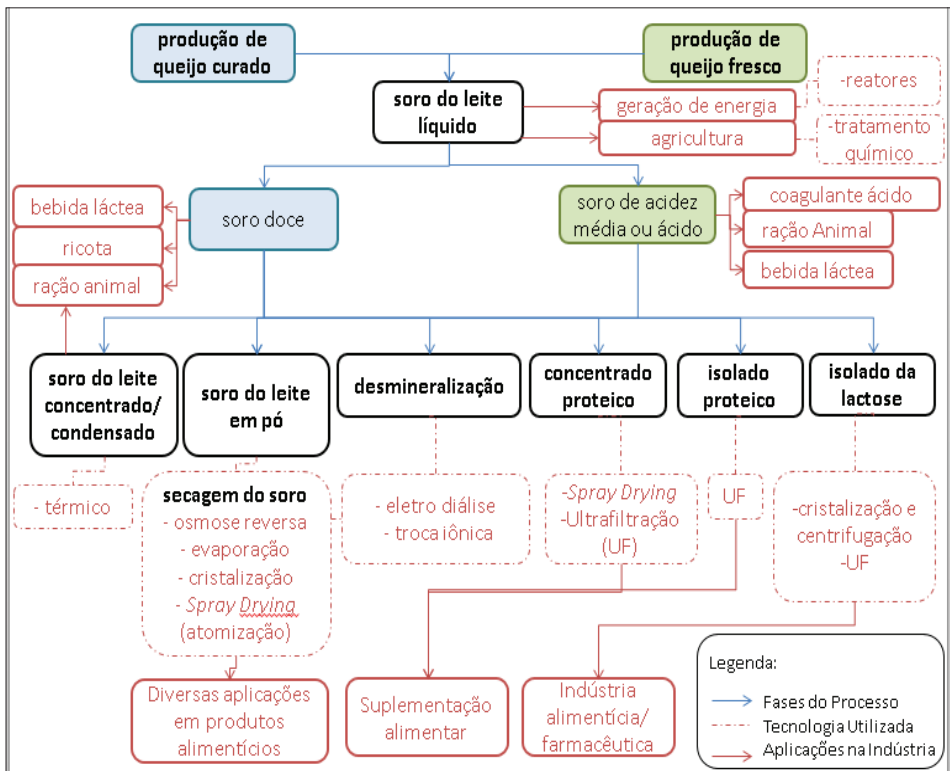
produção de queijo curado

produção de queijo fresco

soro do leite líquido

geração de energia

-reatores

agricultura

-tratamento químico

bebida láctea

ricota

ração animal

soro doce

soro de acidez média ou ácido

coagulante ácido

ração Animal

bebida láctea

soro do leite concentrado/ condensado

soro do leite em pó

desmineralização

concentrado proteico

isolado proteico

isolado da lactose

- térmico

secagem do soro
- osmose reversa
- evaporação
- cristalização
- *Spray Drying* (atomização)

- eletro diálise
- troca iônica

-*Spray Drying*
-Ultrafiltração (UF)

UF

-cristalização e centrifugação
-UF

Diversas aplicações em produtos alimentícios

Suplementação alimentar

Indústria alimentícia/ farmacêutica

Legenda:
Fases do Processo
Tecnologia Utilizada
Aplicações na Indústria